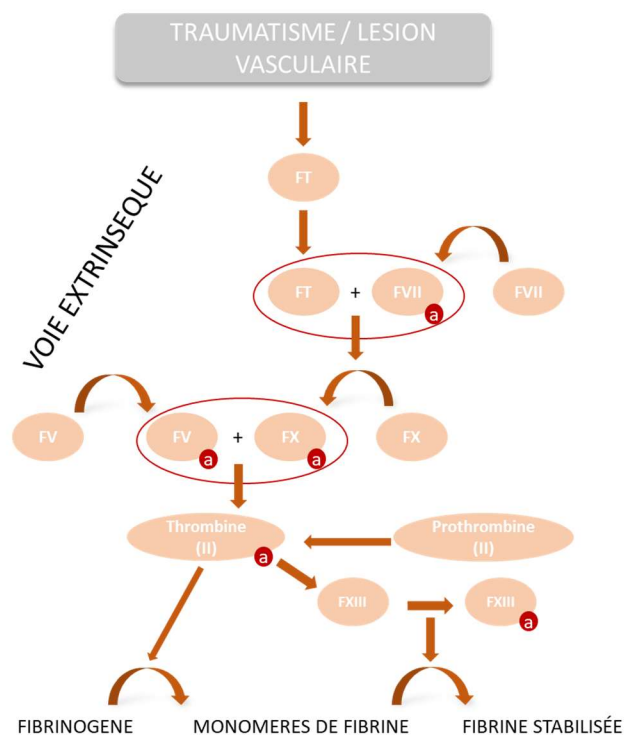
TRAUMATISME / LESION VASCULAIRE

VOIE EXTRINSEQUE

FT

FT + FVII a

FVII

FV

FV a + FX a

FX

Thrombine (II) a

Prothrombine (II)

FXIII

FXIII a

FIBRINOGENE

MONOMERES DE FIBRINE

FIBRINE STABILISÉE